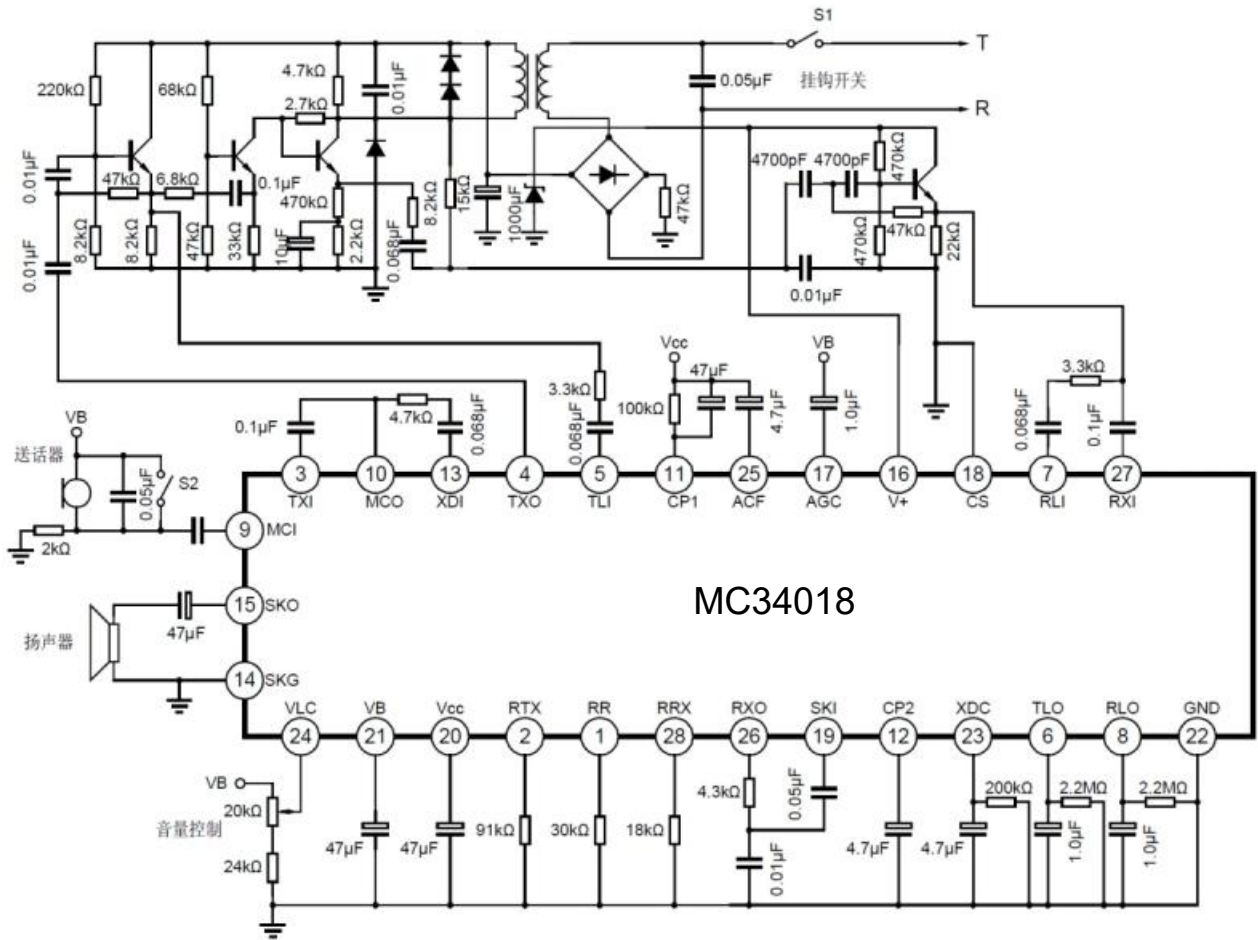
S1
T
R
挂钩开关
220kΩ
68kΩ
4.7kΩ
0.01μF
0.05μF
2.7kΩ
0.01μF
47kΩ
6.8kΩ
0.1μF
470kΩ
8.2kΩ
15kΩ
1000μF
47kΩ
4700pF
4700pF
470kΩ
47kΩ
470kΩ
22kΩ
0.01μF
8.2kΩ
8.2kΩ
47kΩ
33kΩ
10μF
2.2kΩ
0.068μF
0.01μF
Vcc
VB
47μF
3.3kΩ
100kΩ
4.7μF
1.0μF
3.3kΩ
0.1μF
4.7kΩ
0.068μF
0.068μF
0.068μF
0.1μF
VB
送话器
0.05μF
S2
3
TXI
10
MCO
13
XDI
4
TXO
5
TLI
11
CP1
25
ACF
17
AGC
16
V+
18
CS
7
RLI
27
RXI
2kΩ
9
MCI
15
SKO
47μF
扬声器
14
SKG
MC34018
VLC
24
VB
21
Vcc
20
RTX
2
RR
1
RRX
28
RXO
26
SKI
19
CP2
12
XDC
23
TLO
6
RLO
8
GND
22
VB
20kΩ
音量控制
24kΩ
47μF
47μF
91kΩ
30kΩ
18kΩ
4.3kΩ
0.05μF
0.01μF
4.7μF
4.7μF
200kΩ
2.2MΩ
1.0μF
2.2MΩ
1.0μF